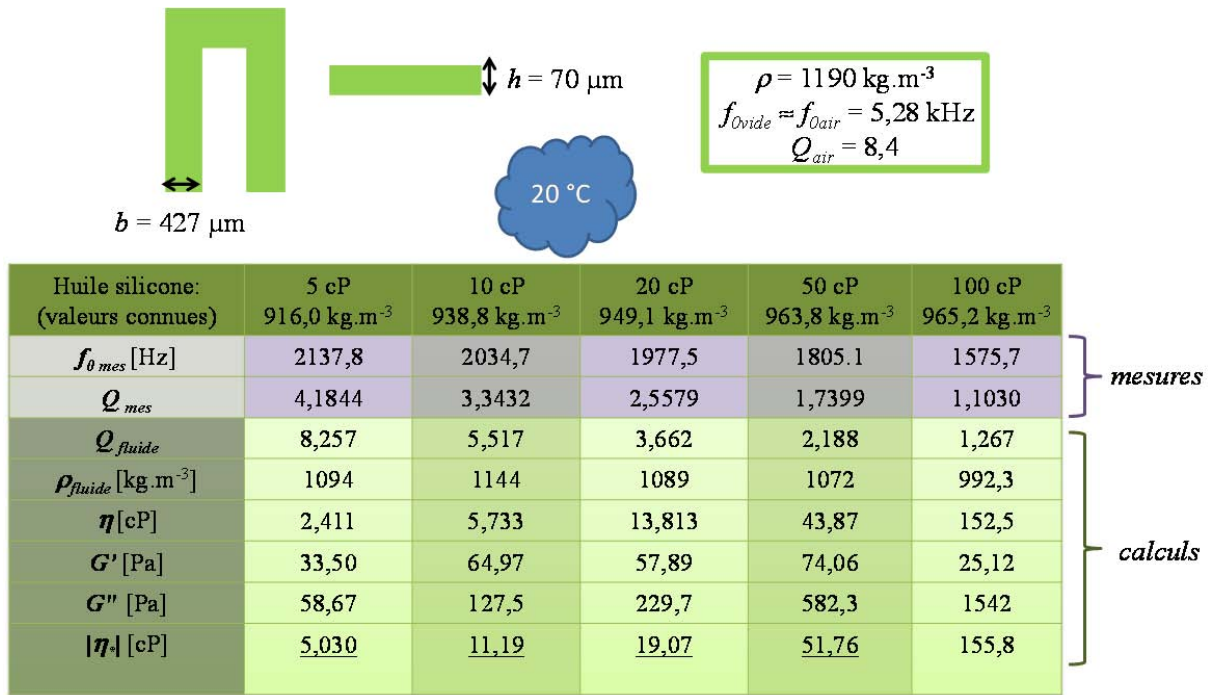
$h$ = 70 μm

$b$ = 427 μm

$\rho$ = 1190 kg.m$^{-3}$
$f_{0vide} \approx f_{0air}$ = 5,28 kHz
$Q_{air}$ = 8,4

20 °C

| Huile silicone: (valeurs connues) | 5 cP 916,0 kg.m$^{-3}$ | 10 cP 938,8 kg.m$^{-3}$ | 20 cP 949,1 kg.m$^{-3}$ | 50 cP 963,8 kg.m$^{-3}$ | 100 cP 965,2 kg.m$^{-3}$ |
|---|---|---|---|---|---|
| $f_{0\ mes}$ [Hz] | 2137,8 | 2034,7 | 1977,5 | 1805.1 | 1575,7 |
| $Q_{mes}$ | 4,1844 | 3,3432 | 2,5579 | 1,7399 | 1,1030 |
| $Q_{fluide}$ | 8,257 | 5,517 | 3,662 | 2,188 | 1,267 |
| $\rho_{fluide}$ [kg.m$^{-3}$] | 1094 | 1144 | 1089 | 1072 | 992,3 |
| $\eta$ [cP] | 2,411 | 5,733 | 13,813 | 43,87 | 152,5 |
| $G'$ [Pa] | 33,50 | 64,97 | 57,89 | 74,06 | 25,12 |
| $G''$ [Pa] | 58,67 | 127,5 | 229,7 | 582,3 | 1542 |
| $\lvert\eta_*\rvert$ [cP] | 5,030 | 11,19 | 19,07 | 51,76 | 155,8 |

mesures

calculs